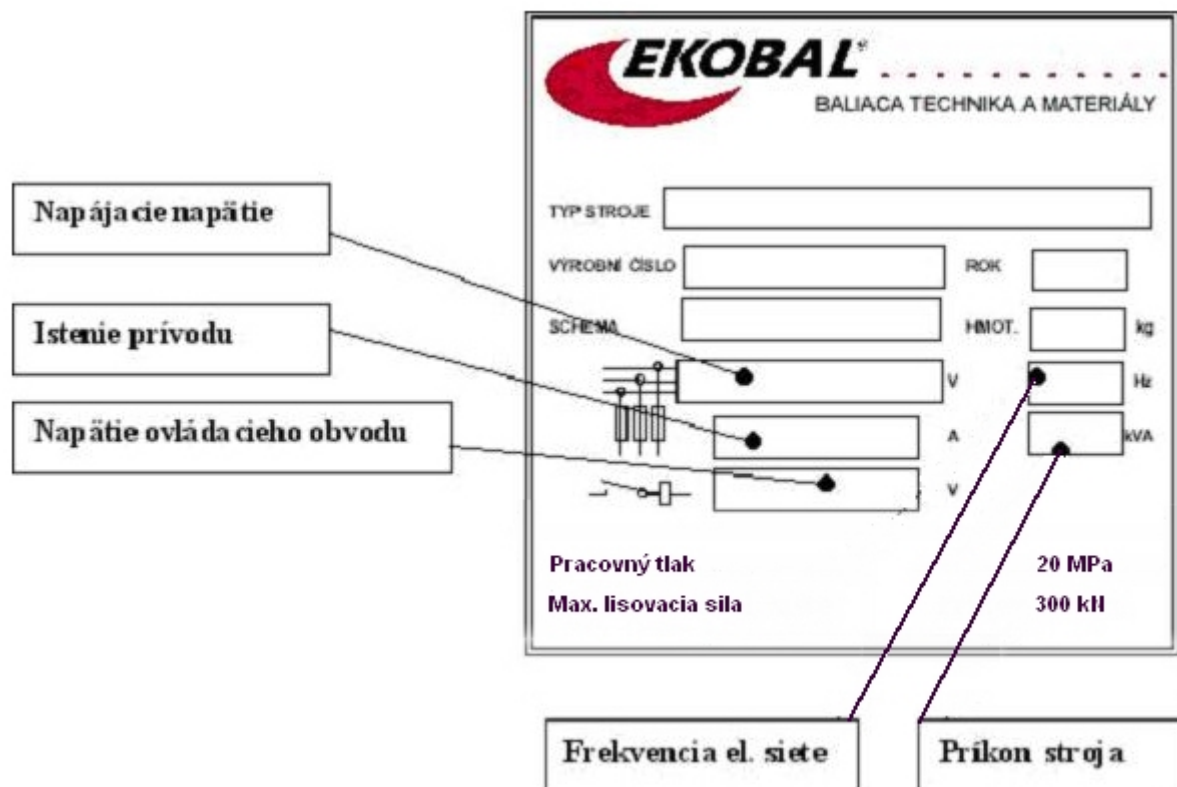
EKOBAL®
BALIACA TECHNIKA A MATERIÁLY

Napájacie napätie

Istenie prívodu

Napätie ovládacieho obvodu

TYP STROJE

VÝROBNÍ ČISLO

ROK

SCHEMA

HMOT.

kg

V

Hz

A

kVA

V

Pracovný tlak

20 MPa

Max. lisovacia sila

300 kN

Frekvencia el. siete

Príkon stroja